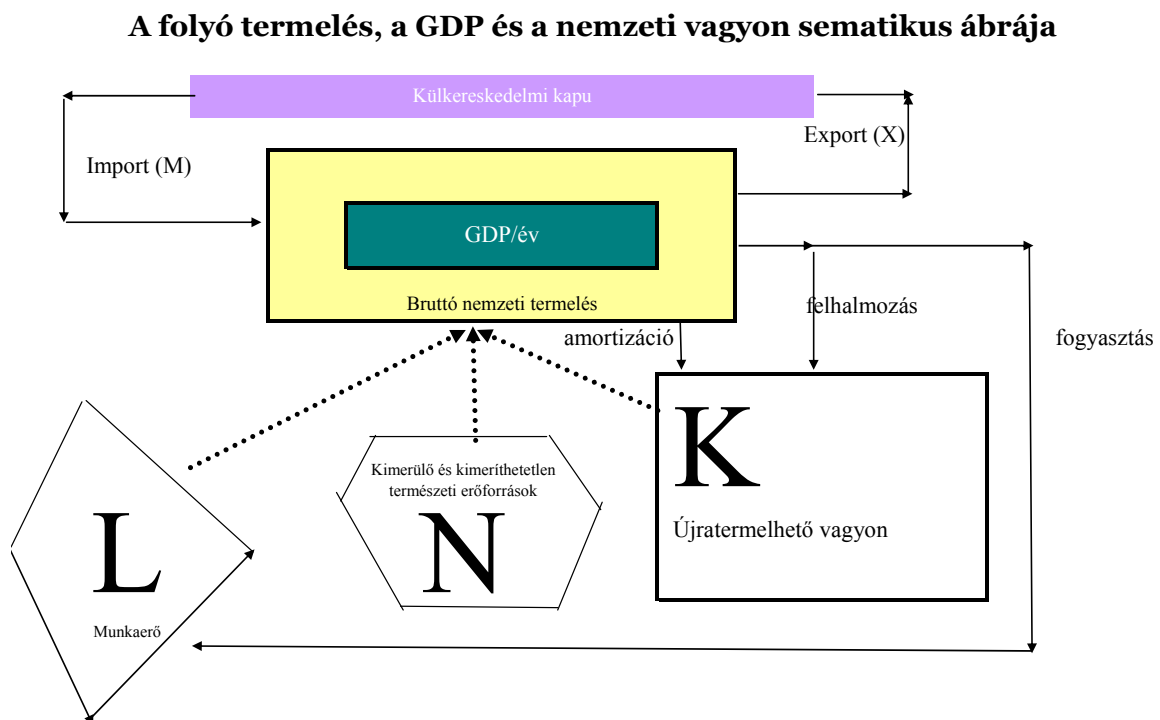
A folyó termelés, a GDP és a nemzeti vagyon sematikus ábrája

Külkereskedelmi kapu

Import (M)

Export (X)

GDP/év

Bruttó nemzeti termelés

felhalmozás

amortizáció

fogyasztás

K

Újratermelhető vagyon

Kimerülő és kimeríthetetlen természeti erőforrások

N

L

Munkaerő